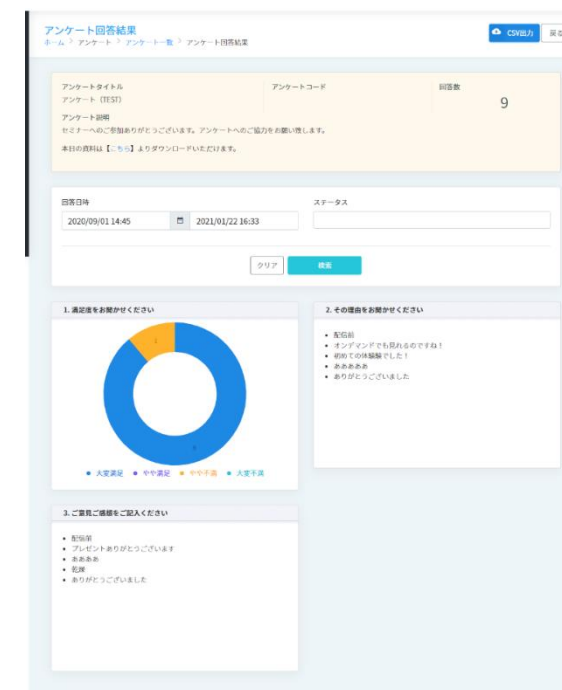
アンケート回答結果

ホーム > アンケート > アンケート一覧 > アンケート回答結果

CSV出力

戻る

アンケートタイトル

アンケート（TEST）

アンケートコード

回答数

9

アンケート説明

セミナーへのご参加ありがとうございます。アンケートへのご協力をお願い致します。

本日の資料は【こちら】よりダウンロードいただけます。

回答日時

2020/09/01 14:45

2021/01/22 16:33

ステータス

クリア

検索

1. 満足度をお聞かせください

1

8

● 大変満足 ● やや満足 ● やや不満 ● 大変不満

2. その理由をお聞かせください

• 配信前
• オンデマンドでも見れるのですね！
• 初めての体験騒でした！
• ああああ
• ありがとうございました

3. ご意見ご感想をご記入ください

• 配信前
• プレゼントありがとうございます
• あああ
• 乾燥
• ありがとうございました